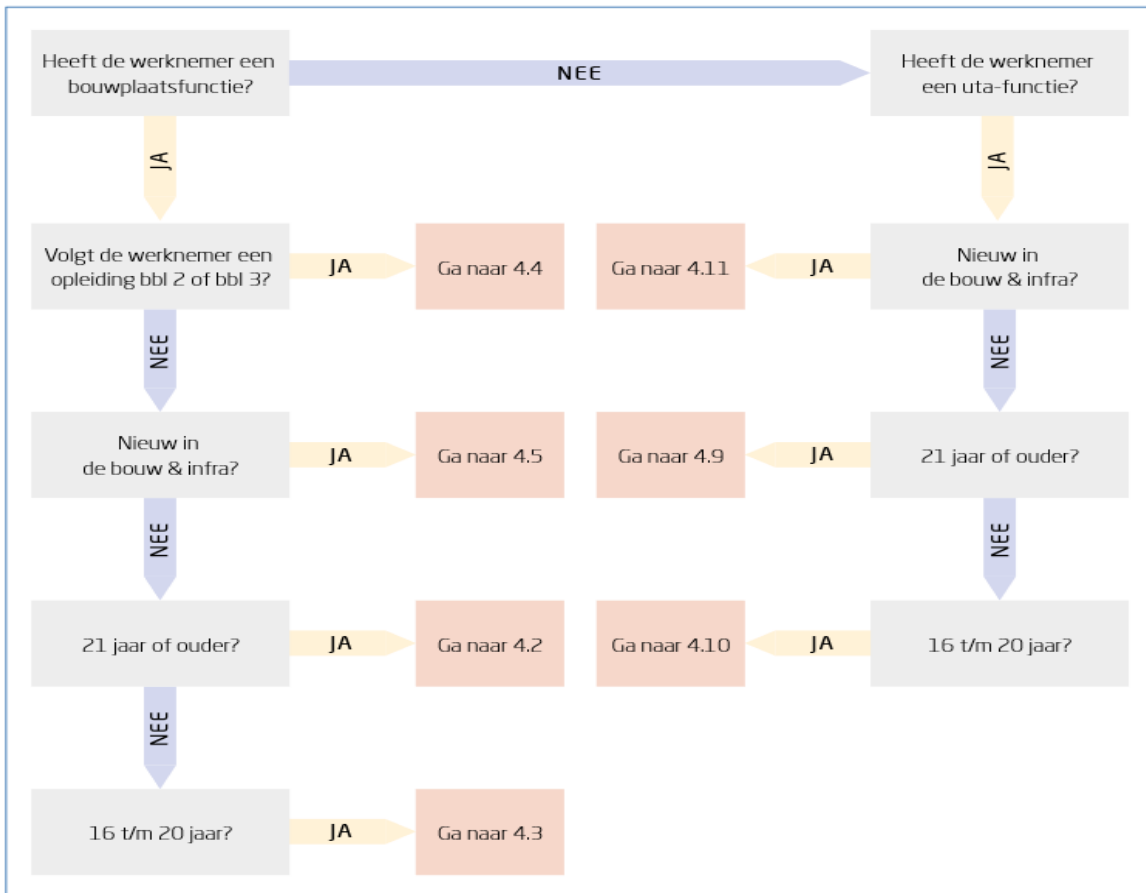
Heeft de werknemer een bouwplaatsfunctie?

NEE

Heeft de werknemer een uta-functie?

JA

JA

Volgt de werknemer een opleiding bbl 2 of bbl 3?

JA

Ga naar 4.4

Ga naar 4.11

JA

Nieuw in de bouw & infra?

NEE

NEE

Nieuw in de bouw & infra?

JA

Ga naar 4.5

Ga naar 4.9

JA

21 jaar of ouder?

NEE

NEE

21 jaar of ouder?

JA

Ga naar 4.2

Ga naar 4.10

JA

16 t/m 20 jaar?

NEE

16 t/m 20 jaar?

JA

Ga naar 4.3